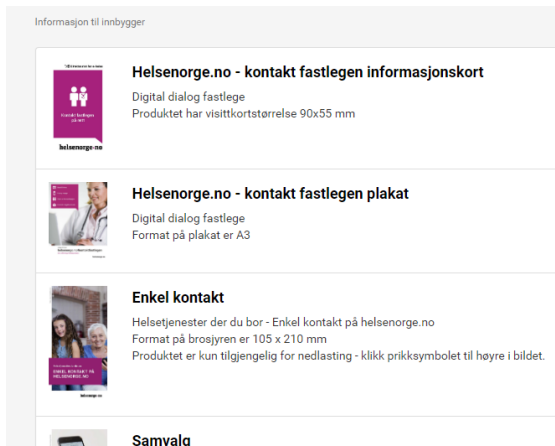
Informasjon til innbygger

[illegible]

Kontakt fastlegen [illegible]

helsenorge.no

**Helsenorge.no - kontakt fastlegen informasjonskort**

Digital dialog fastlege
Produktet har visittkortstørrelse 90x55 mm

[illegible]

**Helsenorge.no - kontakt fastlegen plakat**

Digital dialog fastlege
Format på plakat er A3

ENKEL KONTAKT PÅ HELSENORGE.NO

helsenorge.no

**Enkel kontakt**

Helsetjenester der du bor - Enkel kontakt på helsenorge.no
Format på brosjyren er 105 x 210 mm
Produktet er kun tilgjengelig for nedlasting - klikk prikksymbolet til høyre i bildet.

**Samvalg**